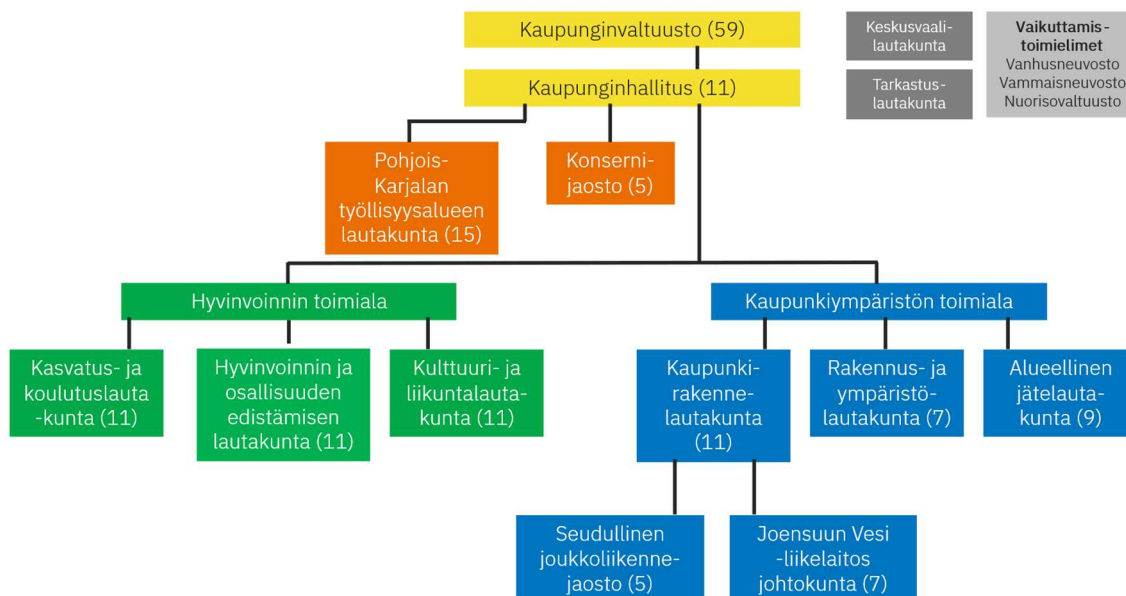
Kaupunginvaltuusto (59)

Keskusvaalilautakunta

Vaikuttamistoimielimet
Vanhusneuvosto
Vammaisneuvosto
Nuorisovaltuusto

Tarkastuslautakunta

Kaupunginhallitus (11)

Pohjois-Karjalan työllisyysalueen lautakunta (15)

Konsernijaosto (5)

Hyvinvoinnin toimiala

Kaupunkiympäristön toimiala

Kasvatus- ja koulutuslauta-kunta (11)

Hyvinvoinnin ja osallisuuden edistämisen lautakunta (11)

Kulttuuri- ja liikuntalautakunta (11)

Kaupunkirakennelautakunta (11)

Rakennus- ja ympäristölautakunta (7)

Alueellinen jätelautakunta (9)

Seudullinen joukkoliikennejaosto (5)

Joensuun Vesi -liikelaitos johtokunta (7)